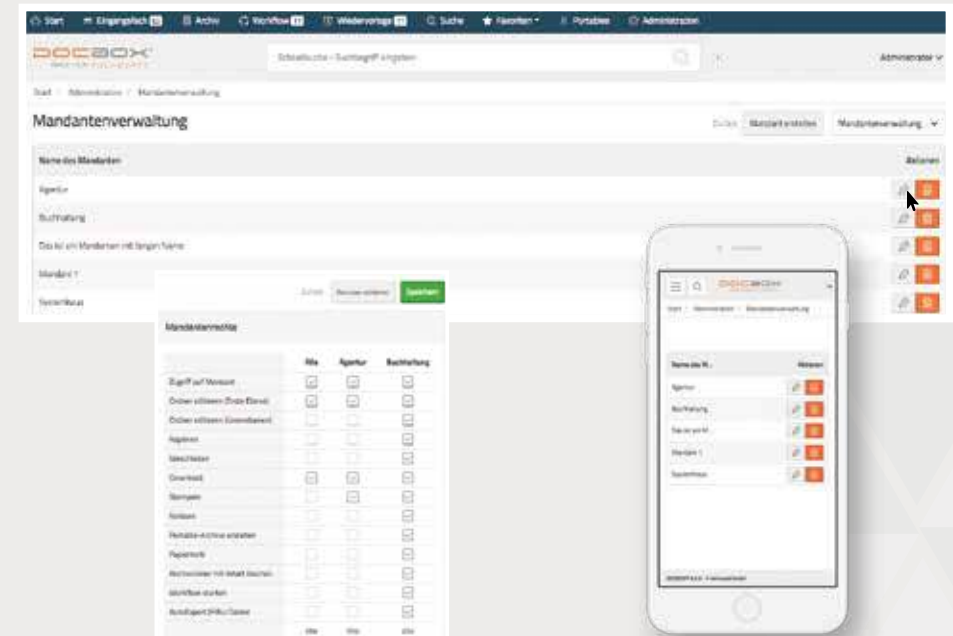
Start Eingangsfach Archiv Workflow Wiedervorlage Suche Favoriten Portables Administration

DOCBOX

Schnellsuche - Suchbegriff eingeben

Administrator

Start / Administration / Mandantenverwaltung

Mandantenverwaltung

Zurück Mandant erstellen Mandantenverwaltung

| Name des Mandanten | Aktionen |
|---|---|
| Agentur | |
| Buchhaltung | |
| Das ist ein Mandanten mit langen Name | |
| Mandant 1 | |
| Sonderbaus | |

Zurück Rechte editieren Speichern

Mandantenrechte

| | Alle | Agentur | Buchhaltung |
|---|---|---|---|
| Zugriff auf Mandant | | | |
| Ordner editieren (Erste Ebene) | | | |
| Ordner editieren (Unterebenen) | | | |
| Ablegen | | | |
| Bearbeiten | | | |
| Download | | | |
| Stempeln | | | |
| Notizen | | | |
| Portable-Archive erstellen | | | |
| Papierkorb | | | |
| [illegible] | | | |
| Workflow starten | | | |
| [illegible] | | | |

DOCBOX

Start / Administration / Mandantenverwaltung

| Name des M... | Aktionen |
|---|---|
| Agentur | |
| Buchhaltung | |
| Das ist ein M | |
| Mandant 1 | |
| Sonderbaus | |

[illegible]